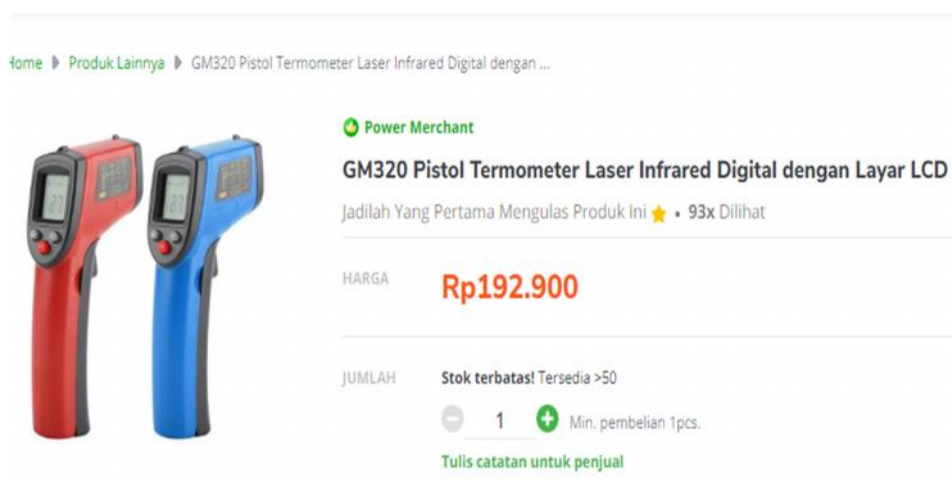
Home ▸ Produk Lainnya ▸ GM320 Pistol Termometer Laser Infrared Digital dengan ...

Power Merchant

GM320 Pistol Termometer Laser Infrared Digital dengan Layar LCD

Jadilah Yang Pertama Mengulas Produk Ini • 93x Dilihat

HARGA

Rp192.900

JUMLAH

Stok terbatas! Tersedia >50

1

Min. pembelian 1pcs.

Tulis catatan untuk penjual